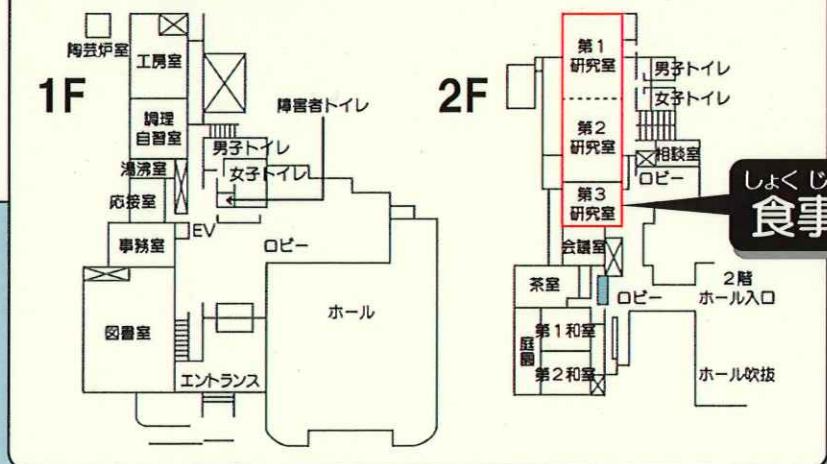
1F

陶芸炉室
工房室
調理自習室
湯沸室
応接室
事務室
EV
図書室
エントランス
障害者トイレ
男子トイレ
女子トイレ
ロビー
ホール

2F

第1研究室
第2研究室
第3研究室
男子トイレ
女子トイレ
相談室
ロビー
会議室
茶室
ロビー
2階ホール入口
庭園
第1和室
第2和室
ホール吹抜

しょくじ
食事